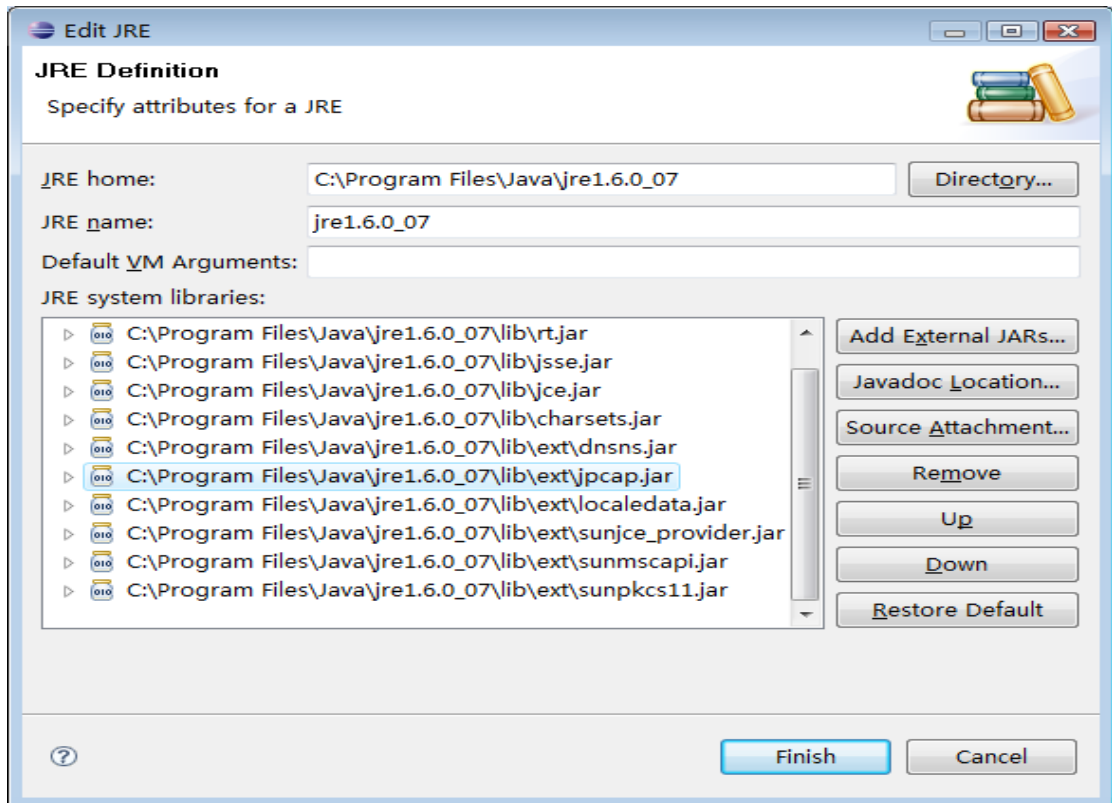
Edit JRE

JRE Definition

Specify attributes for a JRE

JRE home: C:\Program Files\Java\jre1.6.0_07 Directory...

JRE name: jre1.6.0_07

Default VM Arguments:

JRE system libraries:

C:\Program Files\Java\jre1.6.0_07\lib\rt.jar
C:\Program Files\Java\jre1.6.0_07\lib\jsse.jar
C:\Program Files\Java\jre1.6.0_07\lib\jce.jar
C:\Program Files\Java\jre1.6.0_07\lib\charsets.jar
C:\Program Files\Java\jre1.6.0_07\lib\ext\dnsns.jar
C:\Program Files\Java\jre1.6.0_07\lib\ext\jpcap.jar
C:\Program Files\Java\jre1.6.0_07\lib\ext\localedata.jar
C:\Program Files\Java\jre1.6.0_07\lib\ext\sunjce_provider.jar
C:\Program Files\Java\jre1.6.0_07\lib\ext\sunmscapi.jar
C:\Program Files\Java\jre1.6.0_07\lib\ext\sunpkcs11.jar

Add External JARs...
Javadoc Location...
Source Attachment...
Remove
Up
Down
Restore Default

Finish Cancel